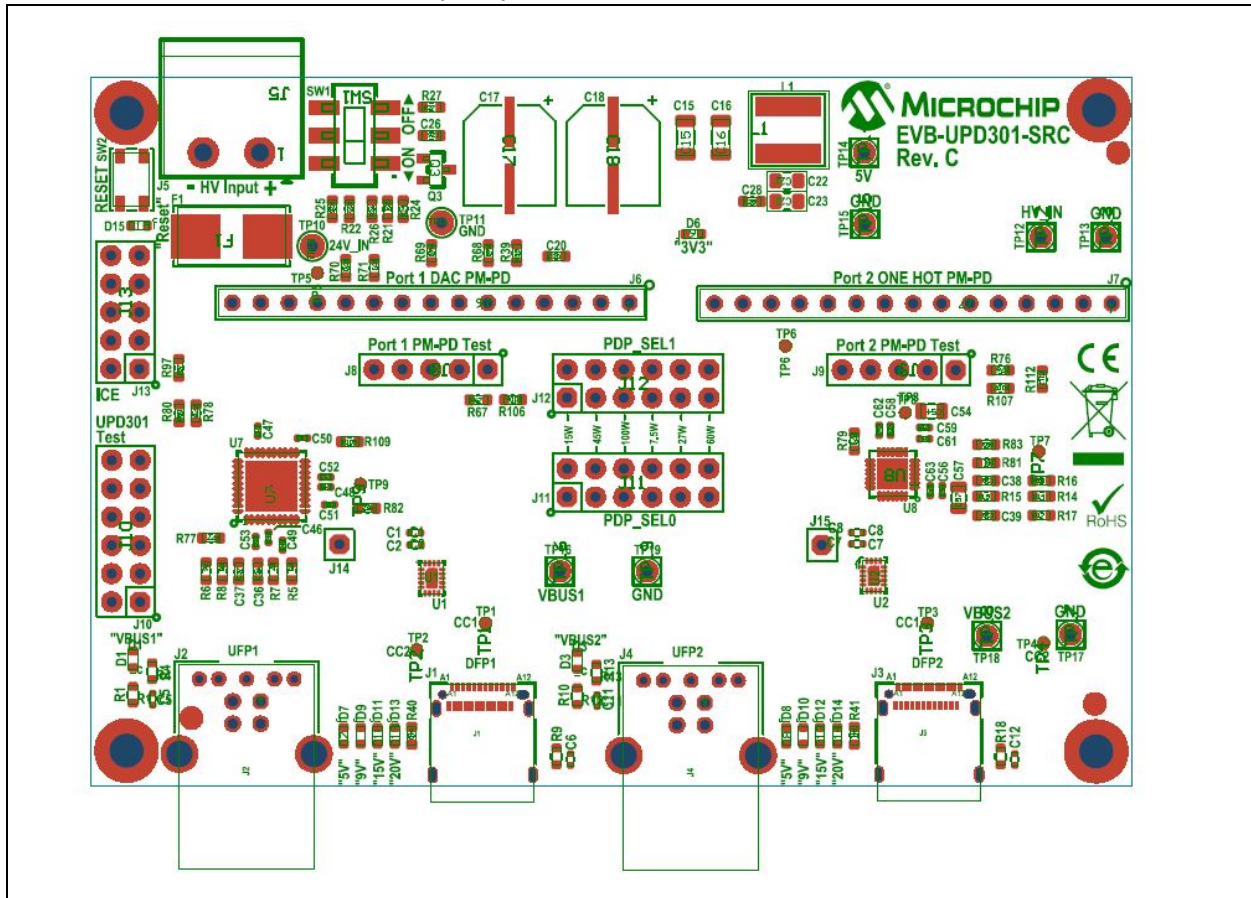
J5
SW1 TMS
R27
OFF
R26
ON
C17 + C18 + C15 C16 L1
MICROCHIP
EVB-UPD301-SRC
Rev. C
TP14 5V
C28 C22 C23
TP15 GND
Q3
RESET SW2
J5
"Reset"
- HV Input +
F1
D15
R25 R22 R23 R21 R26 R24
TP10 24V_IN
TP11 GND
R69 R68 R39
C20
D6 "3V3"
HV_IN GND TP12 TP13
TP5
R70 R71
Port 1 DAC PM-PD J6
Port 2 ONE HOT PM-PD J7
J13
ICE
R97
Port 1 PM-PD Test J8
PDP_SEL1
J12
TP6
Port 2 PM-PD Test J9
R76 R107 R112
R67 R106
R80 R78
UPD301 Test
U7 C47 C50 R109
C52 C48 TP9 C51 R82 C46
15W 45W 100W 7.5W 27W 60W
J11
PDP_SEL0
TP8 C62 C58 C54 C59 C61
R79
C63 C56 C57 U8
R83 TP7 R81 C38 R16 R15 R14 C39 R17
CE
RoHS
R77 C53 C49
R6 R8 C37 C36 R7 R5
C1 C2
J14
U1
J15 C8 C7
U2
TP16 VBUS1
TP19 GND
J10
"VBUS1"
D1 R1
J2 UFP1
TP2 CC2
TP1 CC1
J1 DFP1
"VBUS2" D3 R10
J4 UFP2
TP3 CC1
VBUS2 TP18
GND TP17
TP4 C6
J3 DFP2
D7 D9 D11 D13 R40
"5V" "9V" "15V" "20V"
R9 C6
D8 D10 D12 D14 R41
"5V" "9V" "15V" "20V"
R18 C12